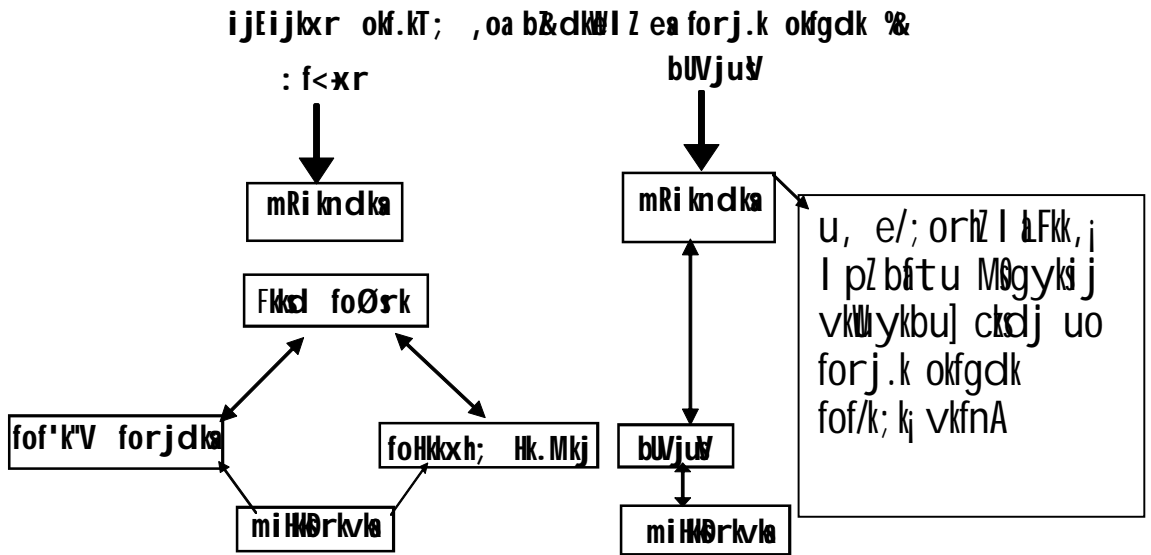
ijEijkxr okf.kT; ,oa b&dkWelZ ea forj.k okfgdk %&

:f<+xr

bUVjusV

mRikndksa

mRikndksa

u, e/;orhZ lalFkk,¡ lpZ bafTku MkmuyksfMax vkWuykbu] czksdj uo forj.k okfgdk fof/k;k¡ vkfnA

Fkksd foØsrk

fof'k"V forjdksa

foHkkxh; Hk.Mkj

bUVjusV

miHkksDrkvksa

miHkksDrkvksa